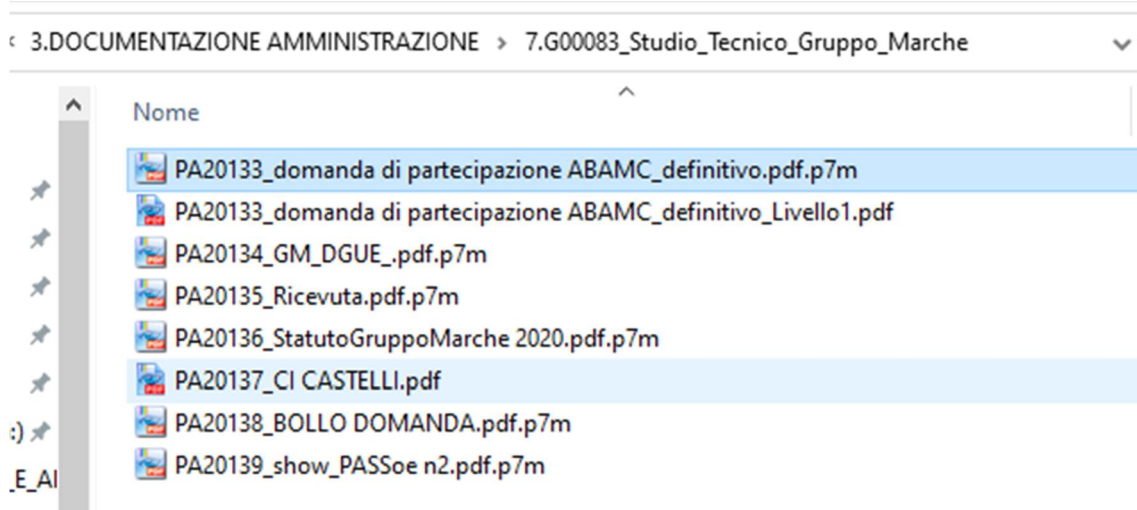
‹ 3.DOCUMENTAZIONE AMMINISTRAZIONE › 7.G00083_Studio_Tecnico_Gruppo_Marche

Nome

PA20133_domanda di partecipazione ABAMC_definitivo.pdf.p7m
PA20133_domanda di partecipazione ABAMC_definitivo_Livello1.pdf
PA20134_GM_DGUE_.pdf.p7m
PA20135_Ricevuta.pdf.p7m
PA20136_StatutoGruppoMarche 2020.pdf.p7m
PA20137_CI CASTELLI.pdf
PA20138_BOLLO DOMANDA.pdf.p7m
PA20139_show_PASSoe n2.pdf.p7m

:)
_E_Al